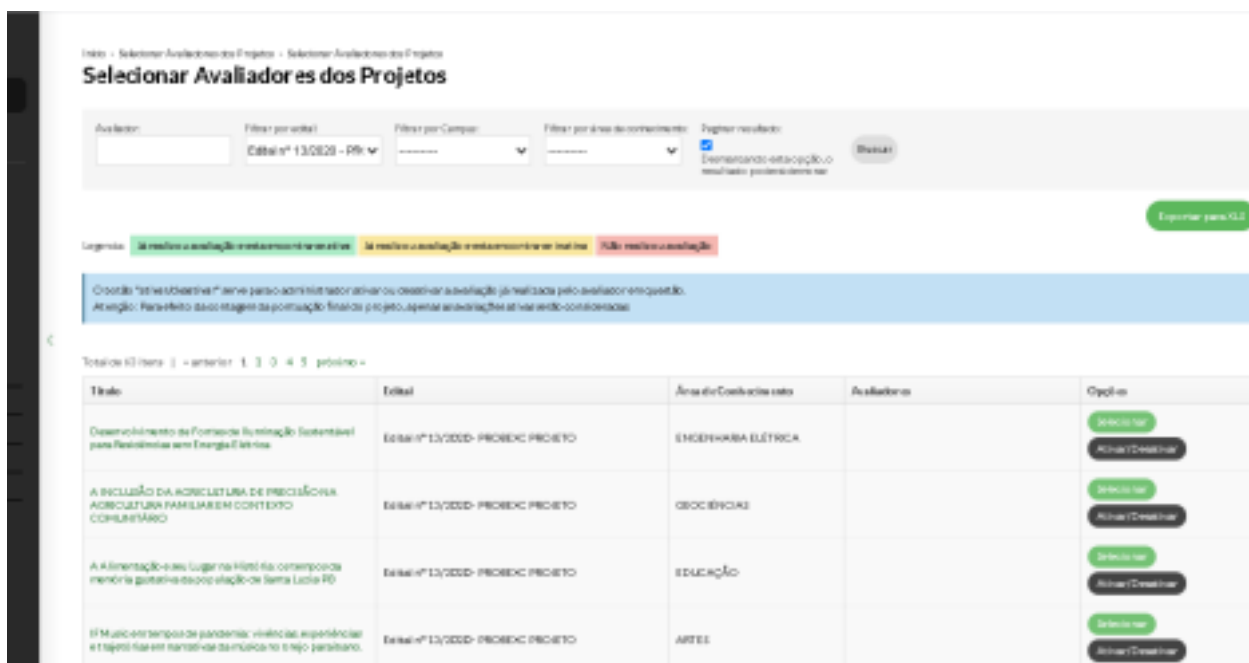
Início » Selecionar Avaliadores dos Projetos » Selecionar Avaliadores dos Projetos

Selecionar Avaliadores dos Projetos

Avaliador:

Filtrar por edital:
Edital nº 13/2020 - PRO

Filtrar por Campus:
--------

Filtrar por área de conhecimento:
--------

Paginar resultado:
Desmarcando esta opção, o resultado pode demorar

Buscar

Exportar para XLS

Legenda: Já realizou a avaliação e está com o fim ativa | Já realizou a avaliação e está com o fim inativa | Não realizou a avaliação

O botão "Ativar/Desativar" serve para o administrador ativar ou desativar a avaliação já realizada pelo avaliador em questão.
Atenção: Para efeito da contagem da pontuação final do projeto, apenas avaliações ativas serão consideradas.

Total de 43 itens | « anterior 1 2 3 4 5 próximo »

| Título | Edital | Área de Conhecimento | Avaliadores | Opções |
|---|---|---|---|---|
| Desenvolvimento de Formas de Iluminação Sustentável para Residências sem Energia Elétrica | Edital nº 13/2020- PROEXC PROJETO | ENGENHARIA ELÉTRICA | | Selecionar Ativar/Desativar |
| A INCLUSÃO DA AGRICULTURA DE PRECISÃO NA AGRICULTURA FAMILIAR EM CONTEXTO COMUNITÁRIO | Edital nº 13/2020- PROEXC PROJETO | GEOCIÊNCIAS | | Selecionar Ativar/Desativar |
| A Alimentação e seu Lugar na História: contemporânea memória gustativa da população de Santa Luzia PB | Edital nº 13/2020- PROEXC PROJETO | EDUCAÇÃO | | Selecionar Ativar/Desativar |
| IF Music em tempos de pandemia: vivências, experiências e trajetórias em narrativas da música no brejo paraibano. | Edital nº 13/2020- PROEXC PROJETO | ARTES | | Selecionar Ativar/Desativar |